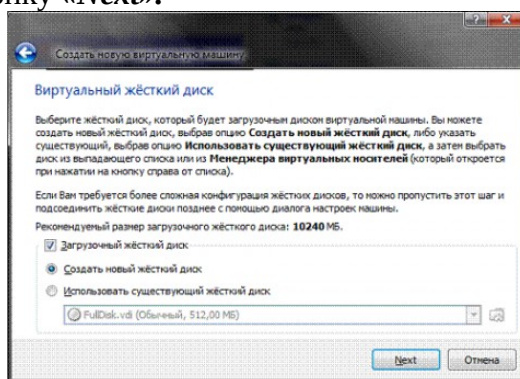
нку «Next».

Создать новую виртуальную машину

Виртуальный жёсткий диск

Выберите жёсткий диск, который будет загрузочным диском виртуальной машины. Вы можете создать новый жёсткий диск, выбрав опцию **Создать новый жёсткий диск**, либо указать существующий, выбрав опцию **Использовать существующий жёсткий диск**, а затем выбрать диск из выпадающего списка или из **Менеджера виртуальных носителей** (который откроется при нажатии на кнопку справа от списка).

Если Вам требуется более сложная конфигурация жёстких дисков, то можно пропустить этот шаг и подсоединить жёсткие диски позднее с помощью диалога настроек машины.

Рекомендуемый размер загрузочного жёсткого диска: **10240** МБ.

Загрузочный жёсткий диск

Создать новый жёсткий диск

Использовать существующий жёсткий диск

FullDisk.vdi (Обычный, 512,00 МБ)

Next Отмена